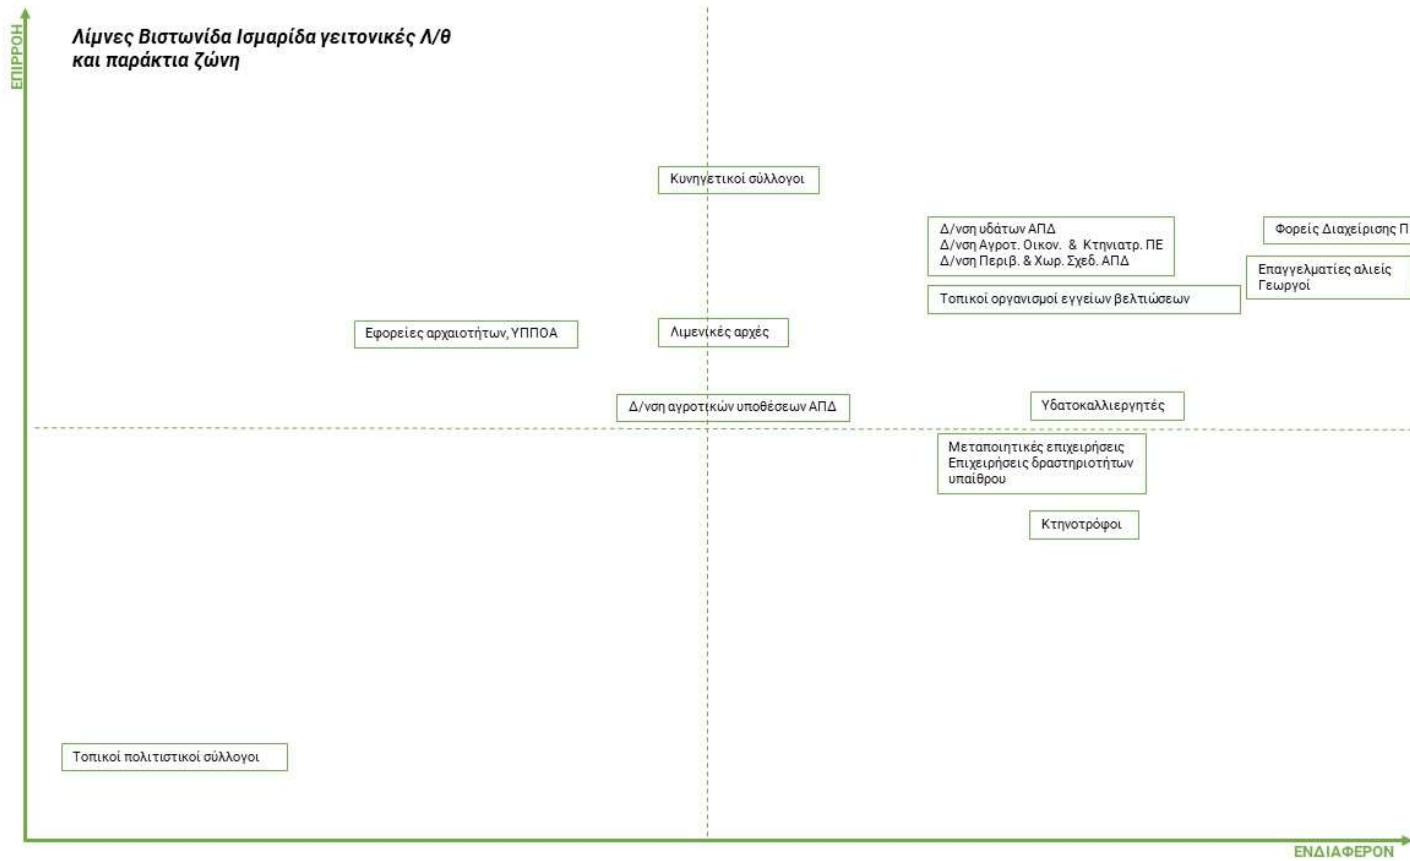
ΕΠΙΡΡΟΗ

Λίμνες Βιστωνίδα Ισμαρίδα γειτονικές Λ/θ και παράκτια ζώνη

Κυνηγετικοί σύλλογοι

Δ/νση υδάτων ΑΠΔ
Δ/νση Αγροτ. Οικον. & Κτηνιατρ. ΠΕ
Δ/νση Περιβ. & Χωρ. Σχεδ. ΑΠΔ

Φορείς Διαχείρισης Π

Επαγγελματίες αλιείς
Γεωργοί

Τοπικοί οργανισμοί εγγείων βελτιώσεων

Εφορείες αρχαιοτήτων, ΥΠΠΟΑ

Λιμενικές αρχές

Δ/νση αγροτικών υποθέσεων ΑΠΔ

Υδατοκαλλιεργητές

Μεταποιητικές επιχειρήσεις
Επιχειρήσεις δραστηριοτήτων υπαίθρου

Κτηνοτρόφοι

Τοπικοί πολιτιστικοί σύλλογοι

ΕΝΔΙΑΦΕΡΟΝ